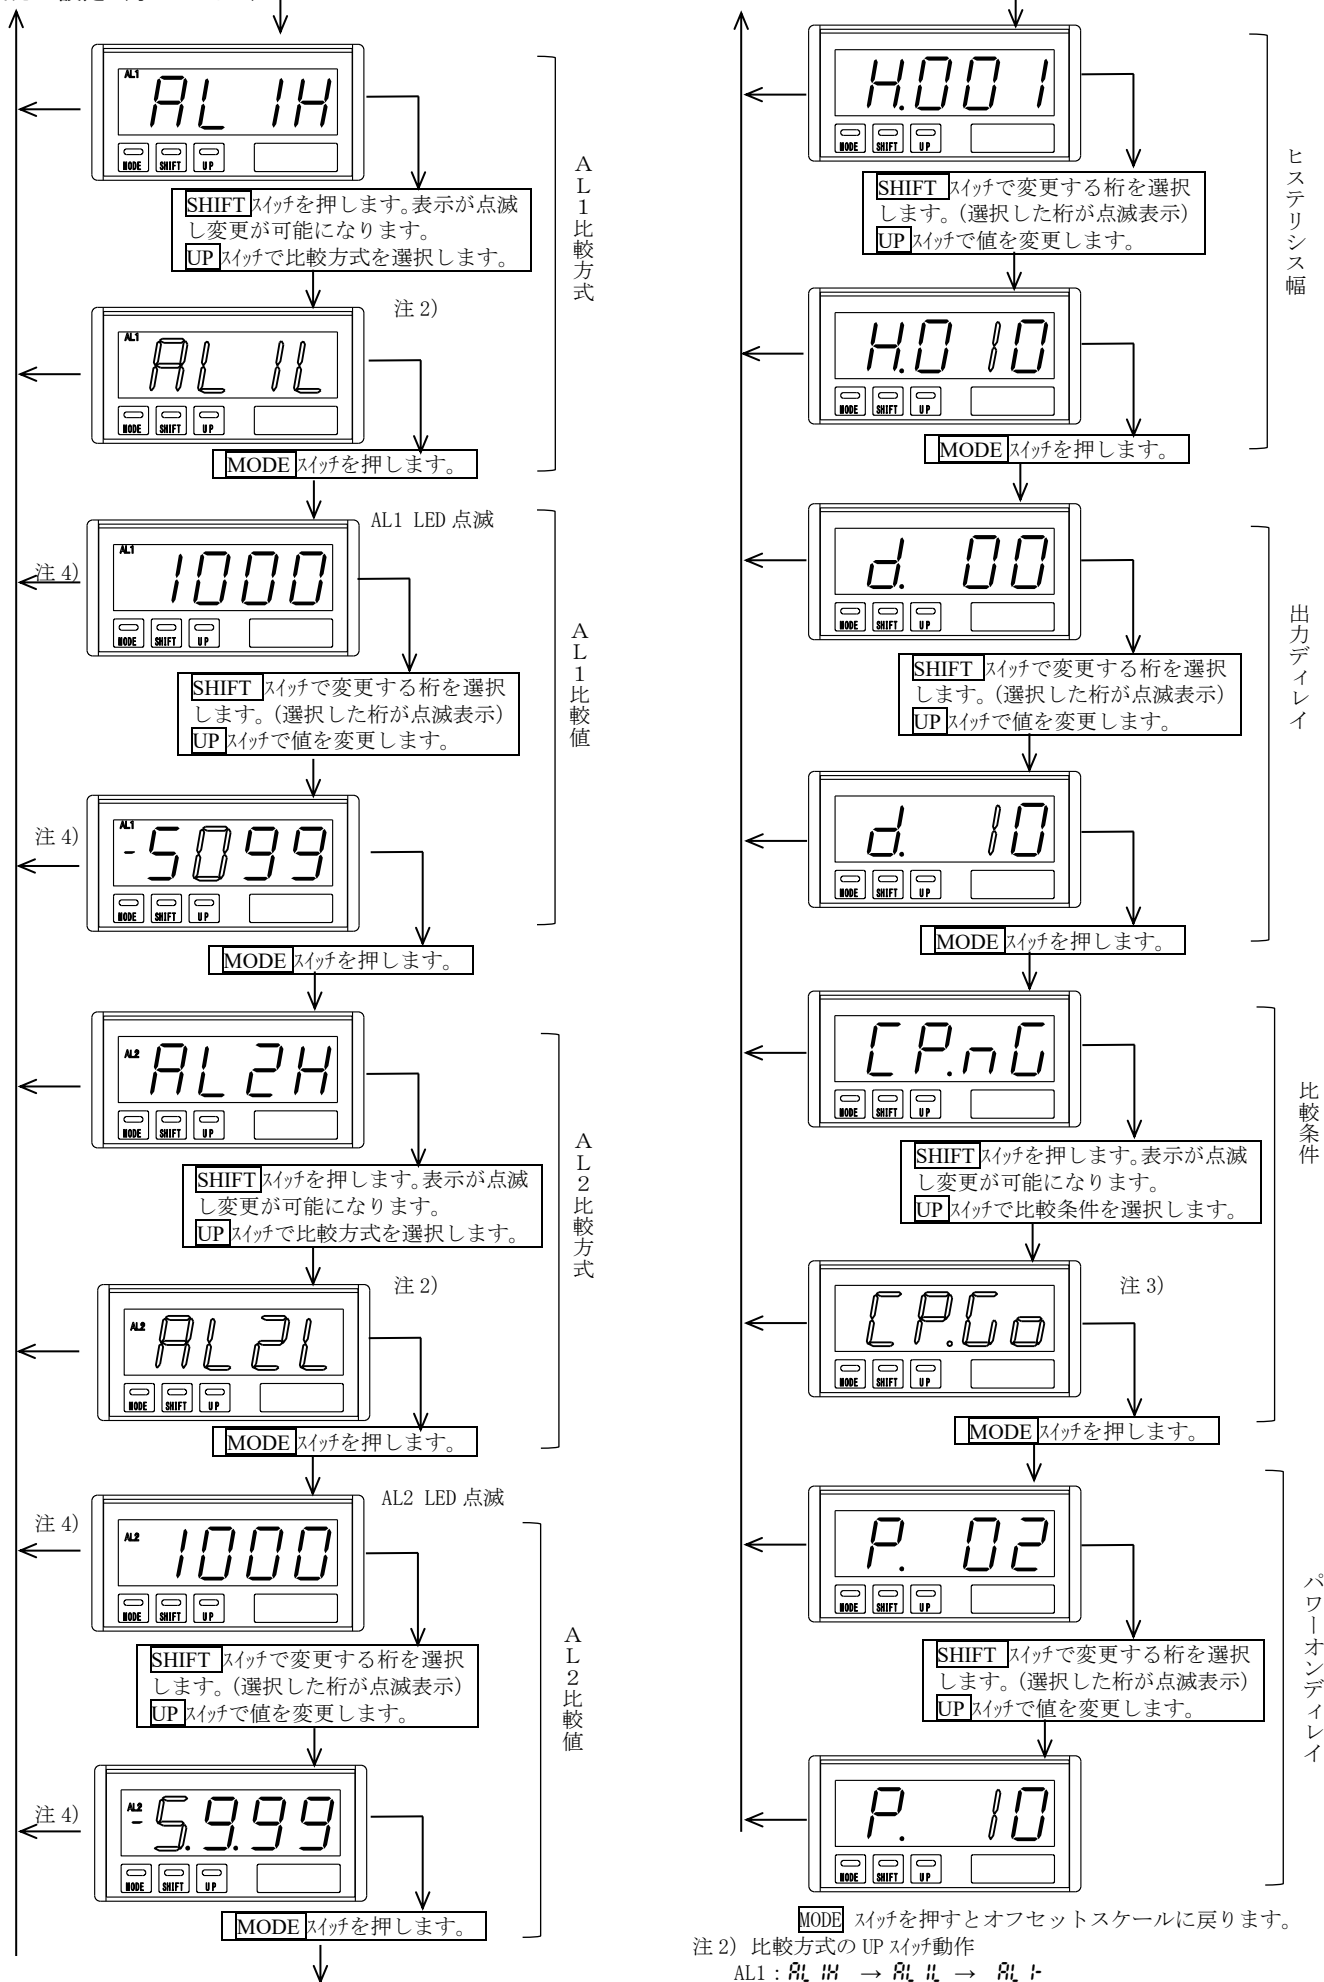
AL1
AL 1H
MODE SHIFT UP
SHIFT スイッチを押します。表示が点滅し変更が可能になります。
UP スイッチで比較方式を選択します。
AL1 比較方式

注 2)
AL1
AL 1L
MODE SHIFT UP
MODE スイッチを押します。

AL1 LED 点滅
注 4)
AL1
1000
MODE SHIFT UP
SHIFT スイッチで変更する桁を選択します。(選択した桁が点滅表示)
UP スイッチで値を変更します。
AL1 比較値

注 4)
AL1
-5099
MODE SHIFT UP
MODE スイッチを押します。

AL2
AL2H
MODE SHIFT UP
SHIFT スイッチを押します。表示が点滅し変更が可能になります。
UP スイッチで比較方式を選択します。
AL2 比較方式

注 2)
AL2
AL2L
MODE SHIFT UP
MODE スイッチを押します。

AL2 LED 点滅
注 4)
AL2
1000
MODE SHIFT UP
SHIFT スイッチで変更する桁を選択します。(選択した桁が点滅表示)
UP スイッチで値を変更します。
AL2 比較値

注 4)
AL2
-5.9.99
MODE SHIFT UP
MODE スイッチを押します。

H.001
MODE SHIFT UP
SHIFT スイッチで変更する桁を選択します。(選択した桁が点滅表示)
UP スイッチで値を変更します。
ヒステリシス幅

H.010
MODE SHIFT UP
MODE スイッチを押します。

d. 00
MODE SHIFT UP
SHIFT スイッチで変更する桁を選択します。(選択した桁が点滅表示)
UP スイッチで値を変更します。
出力ディレイ

d. 10
MODE SHIFT UP
MODE スイッチを押します。

CP.nG
MODE SHIFT UP
SHIFT スイッチを押します。表示が点滅し変更が可能になります。
UP スイッチで比較条件を選択します。
比較条件

注 3)
CP.Go
MODE SHIFT UP
MODE スイッチを押します。

P. 02
MODE SHIFT UP
SHIFT スイッチで変更する桁を選択します。(選択した桁が点滅表示)
UP スイッチで値を変更します。
パワーオンディレイ

P. 10
MODE SHIFT UP

MODE スイッチを押すとオフセットスケールに戻ります。
注 2) 比較方式の UP スイッチ動作
AL1 : AL 1H → AL 1L → AL 1-